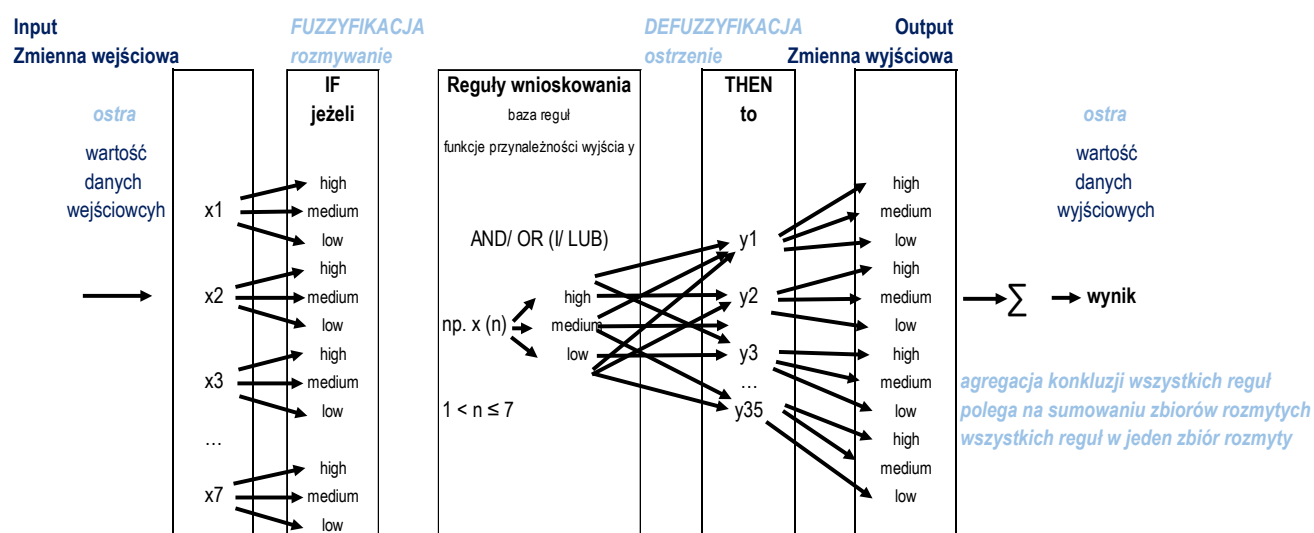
Input
Zmienna wejściowa

FUZZYFIKACJA
rozmywanie

DEFUZZYFIKACJA
ostrzenie

Output
Zmienna wyjściowa

ostra
wartość
danych
wejściowcyh

IF
jeżeli

Reguły wnioskowania
baza reguł
funkcje przynależności wyjścia y

THEN
to

ostra
wartość
danych
wyjściowych

x1
high
medium
low

x2
high
medium
low

x3
high
medium
low

…

x7
high
medium
low

AND/ OR (I/ LUB)

np. x (n)
high
medium
low

$1 < n \leq 7$

y1
y2
y3
…
y35

high
medium
low
high
medium
low
high
medium
low
high
medium
low

$\sum$ wynik

agregacja konkluzji wszystkich reguł polega na sumowaniu zbiorów rozmytych wszystkich reguł w jeden zbiór rozmyty